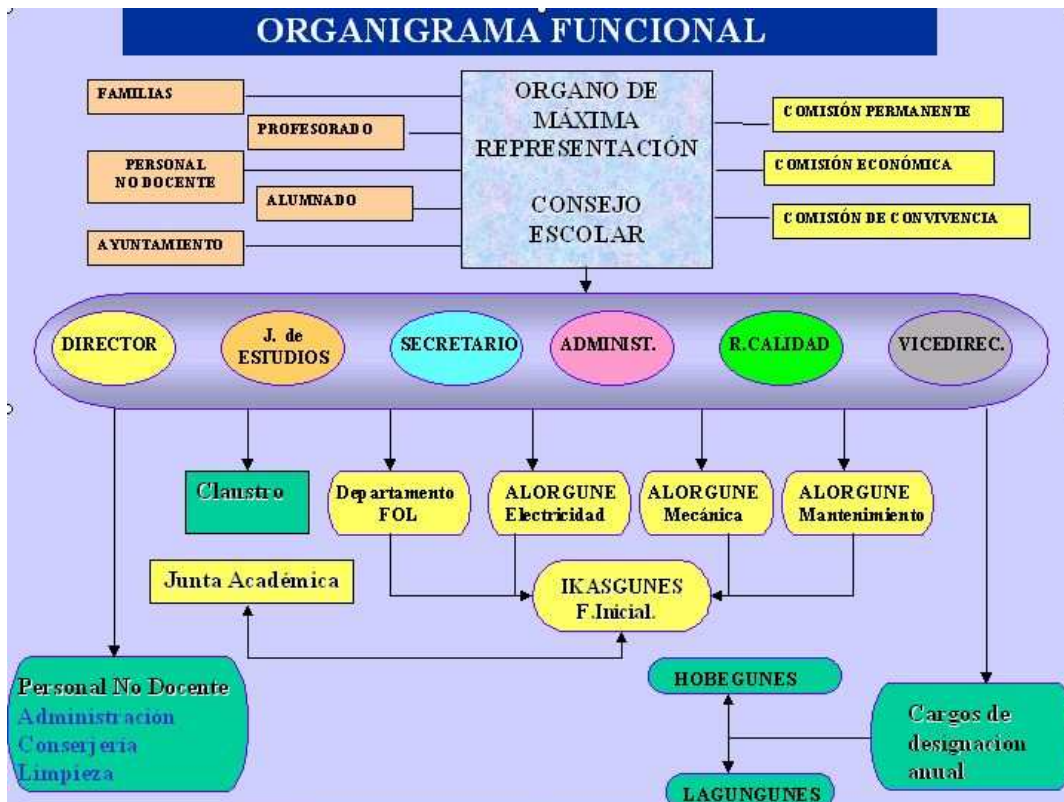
ORGANIGRAMA FUNCIONAL

FAMILIAS

PROFESORADO

PERSONAL NO DOCENTE

ALUMNADO

AYUNTAMIENTO

ORGANO DE MÁXIMA REPRESENTACIÓN

CONSEJO ESCOLAR

COMISIÓN PERMANENTE

COMISIÓN ECONÓMICA

COMISIÓN DE CONVIVENCIA

DIRECTOR

J. de ESTUDIOS

SECRETARIO

ADMINIST.

R.CALIDAD

VICEDIREC.

Claustro

Departamento FOL

ALORGUNE Electricidad

ALORGUNE Mecánica

ALORGUNE Mantenimiento

Junta Académica

IKASGUNES F.Inicial.

Personal No Docente
Administración
Conserjeria
Limpieza

HOBEGUNES

LAGUNGUNES

Cargos de designacion anual